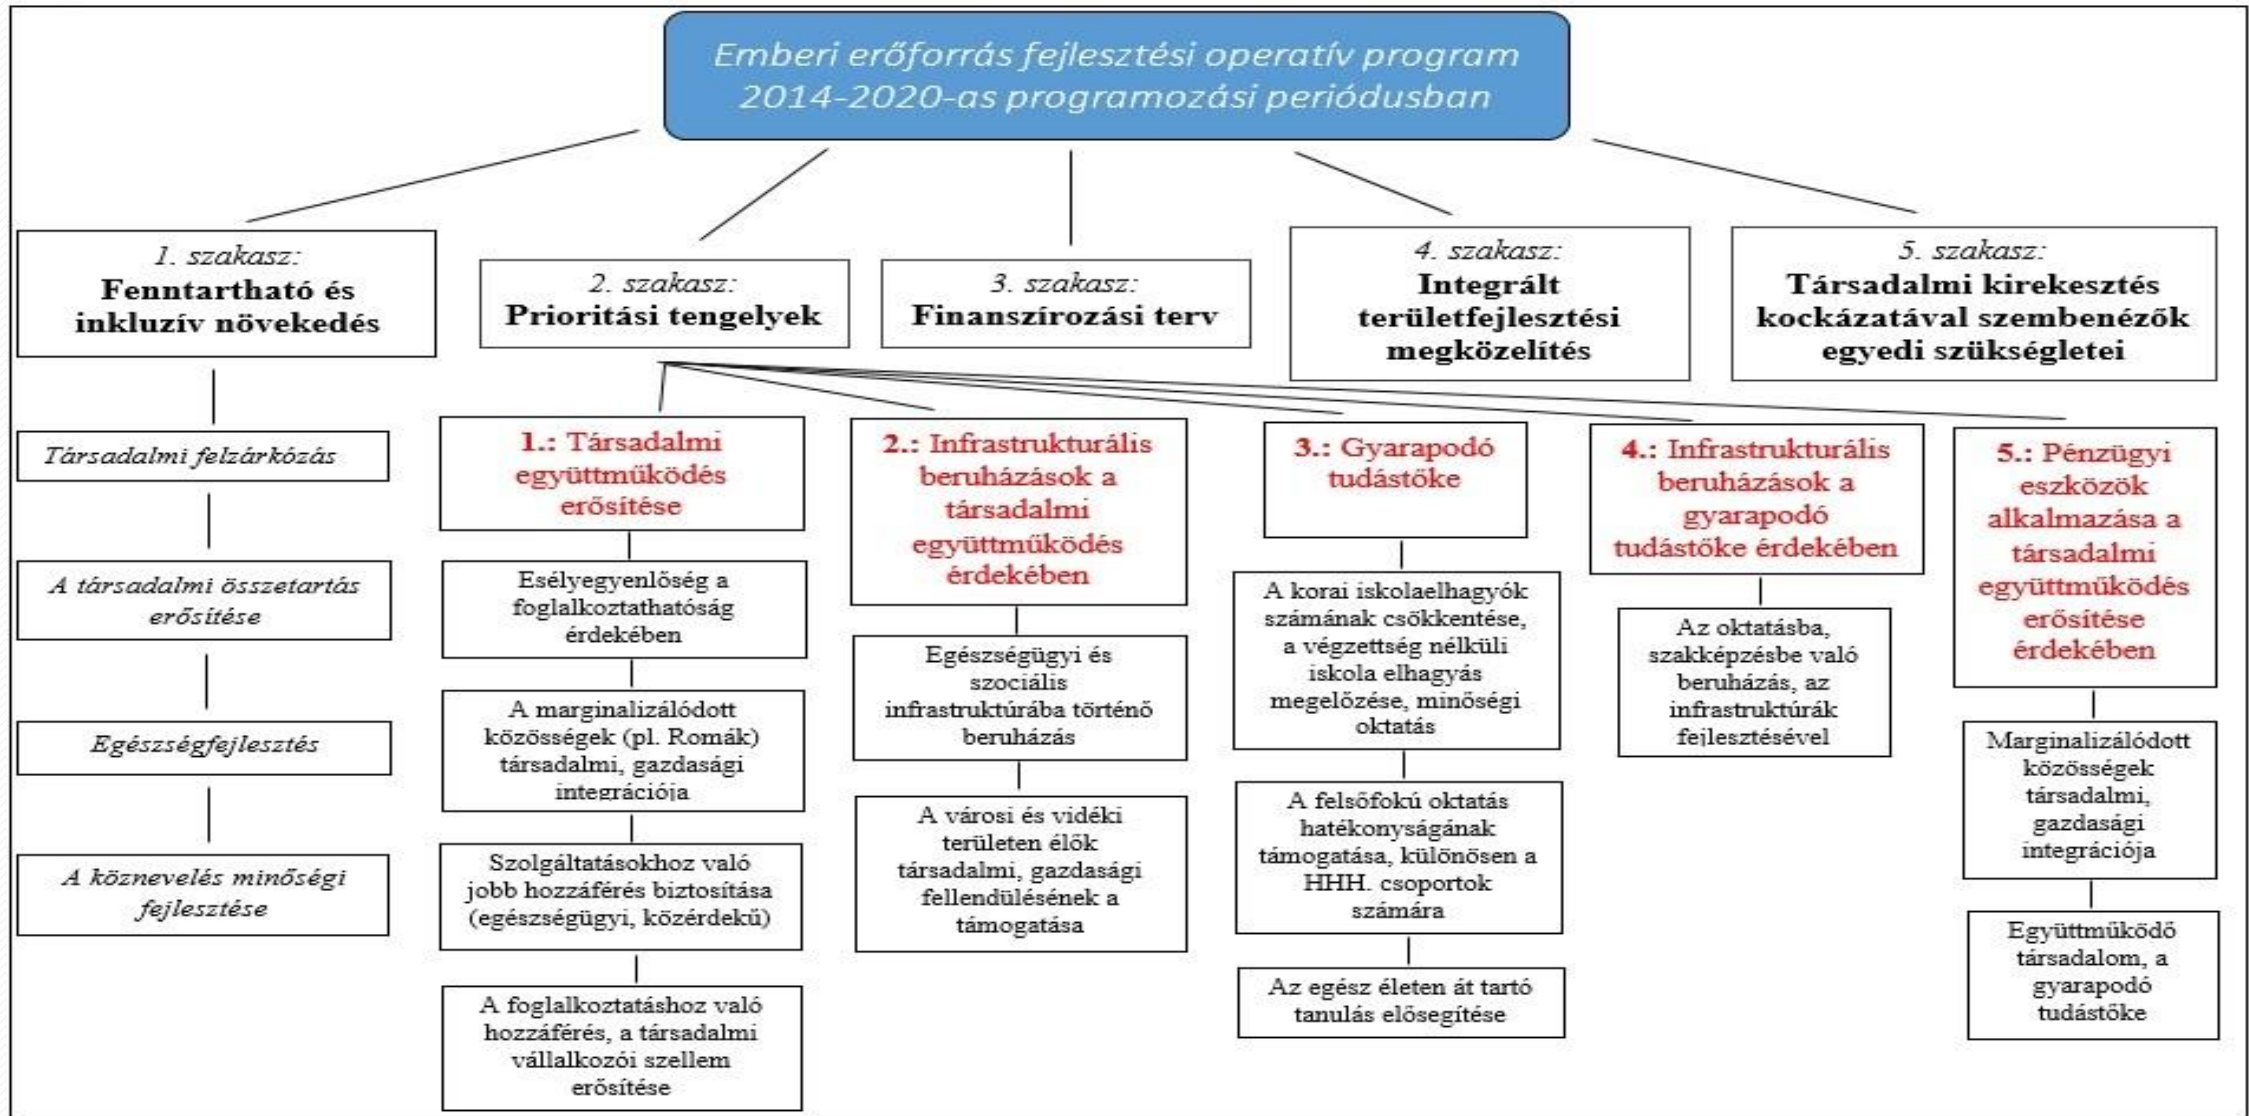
Emberi erőforrás fejlesztési operatív program 2014-2020-as programozási periódusban

1. szakasz:
Fenntartható és inkluzív növekedés

Társadalmi felzárkózás

A társadalmi összetartás erősítése

Egészségfejlesztés

A köznevelés minőségi fejlesztése

2. szakasz:
Prioritási tengelyek

1.: Társadalmi együttműködés erősítése

Esélyegyenlőség a foglalkoztathatóság érdekében

A marginalizálódott közösségek (pl. Romák) társadalmi, gazdasági integrációja

Szolgáltatásokhoz való jobb hozzáférés biztosítása (egészségügyi, közérdekű)

A foglalkoztatáshoz való hozzáférés, a társadalmi vállalkozói szellem erősítése

2.: Infrastrukturális beruházások a társadalmi együttműködés érdekében

Egészségügyi és szociális infrastruktúrába történő beruházás

A városi és vidéki területen élők társadalmi, gazdasági fellendülésének a támogatása

3.: Gyarapodó tudástőke

A korai iskolaelhagyók számának csökkentése, a végzettség nélküli iskola elhagyás megelőzése, minőségi oktatás

A felsőfokú oktatás hatékonyságának támogatása, különösen a HHH. csoportok számára

Az egész életen át tartó tanulás elősegítése

4.: Infrastrukturális beruházások a gyarapodó tudástőke érdekében

Az oktatásba, szakképzésbe való beruházás, az infrastruktúrák fejlesztésével

5.: Pénzügyi eszközök alkalmazása a társadalmi együttműködés erősítése érdekében

Marginalizálódott közösségek társadalmi, gazdasági integrációja

Együttműködő társadalom, a gyarapodó tudástőke

3. szakasz:
Finanszírozási terv

4. szakasz:
Integrált területfejlesztési megközelítés

5. szakasz:
Társadalmi kirekesztés kockázatával szembenézők egyedi szükségletei